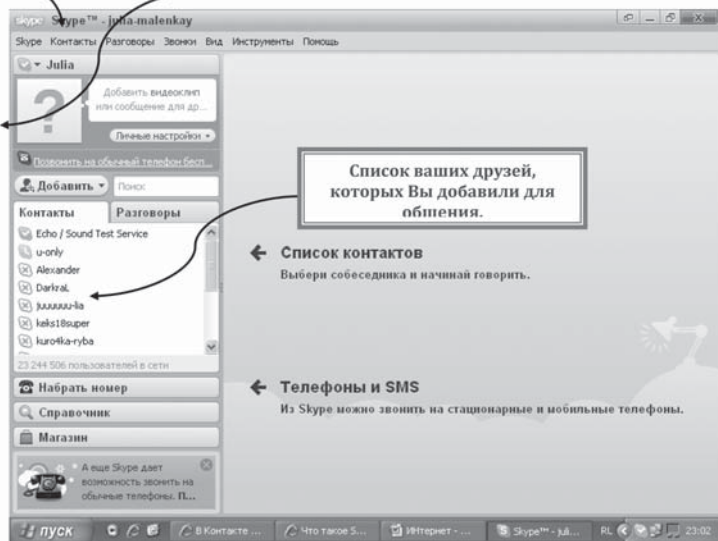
skype Skype™ - julia-malenkay

Skype Контакты Разговоры Звонки Вид Инструменты Помощь

Julia

Добавить видеоклип или сообщение для др...

Личные настройки

Позвонить на обычный телефон бесп...

Добавить Поиск

Контакты Разговоры

Echo / Sound Test Service
u-only
Alexander
DarkraL
juuuuuu-lia
keks18super
kuro4ka-ryba

23 244 506 пользователей в сети

Набрать номер

Справочник

Магазин

А еще Skype дает возможность звонить на обычные телефоны. П...

Список ваших друзей, которых Вы добавили для общения.

Список контактов

Выбери собеседника и начинай говорить.

Телефоны и SMS

Из Skype можно звонить на стационарные и мобильные телефоны.

пуск В Контакте ... Что такое S... Интернет - ... Skype™ - juli... RU 23:02